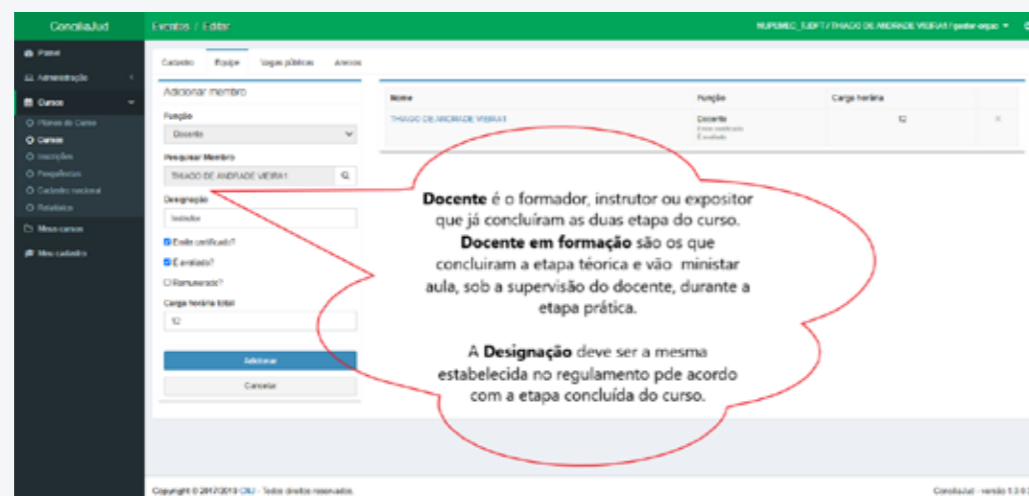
ConciliaJud

Eventos / Editar

NUPEMEC_TJDFT / THIAGO DE ANDRADE VIEIRA1 / gestor-orgao

Painel
Administração
Cursos
Planos de Curso
Cursos
Inscrições
Pesquisas
Cadastro nacional
Relatórios
Meus cursos
Meu cadastro

Cadastro | Equipe | Vagas públicas | Anexos

Adicionar membro

Função
Docente

Pesquisar Membro
THIAGO DE ANDRADE VIEIRA1

Designação
Instrutor

Emite certificado?
É avaliado?
Remunerado?

Carga horária total
12

Adicionar
Cancelar

| Nome | Função | Carga horária | |
|---|---|---|---|
| THIAGO DE ANDRADE VIEIRA1 | Docente Emite certificado É avaliado | 12 | × |

**Docente** é o formador, instrutor ou expositor que já concluíram as duas etapa do curso. **Docente em formação** são os que concluiram a etapa téorica e vão ministar aula, sob a supervisão do docente, durante a etapa prática.

A **Designação** deve ser a mesma estabelecida no regulamento pde acordo com a etapa concluída do curso.

Copyright © 2017/2019 CNJ - Todos direitos reservados.

ConciliaJud - versão 1.3.0